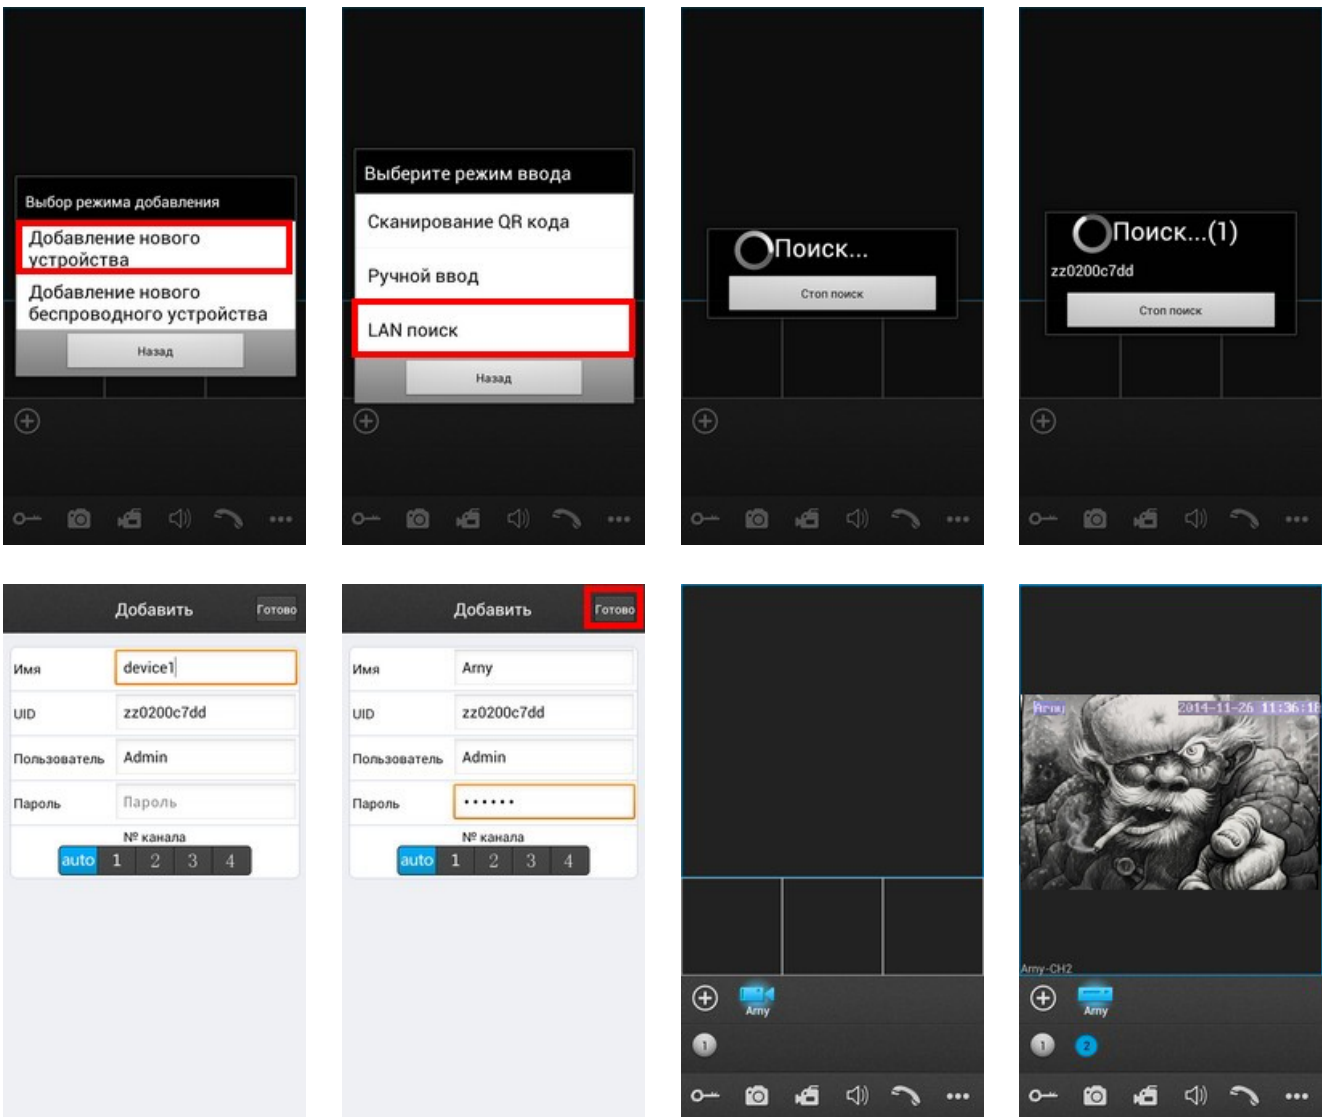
Выбор режима добавления

Добавление нового устройства

Добавление нового беспроводного устройства

Назад

Выберите режим ввода

Сканирование QR кода

Ручной ввод

LAN поиск

Назад

Поиск...

Стоп поиск

Поиск...(1)

zz0200c7dd

Стоп поиск

Добавить

Готово

| | |
|---|---|
| Имя | device1 |
| UID | zz0200c7dd |
| Пользователь | Admin |
| Пароль | Пароль |

№ канала

auto 1 2 3 4

Добавить

Готово

| | |
|---|---|
| Имя | Arny |
| UID | zz0200c7dd |
| Пользователь | Admin |
| Пароль | •••••• |

№ канала

auto 1 2 3 4

Arny

1

Arny

2014-11-26 11:36:1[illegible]

Arny-CH2

Arny

1 2